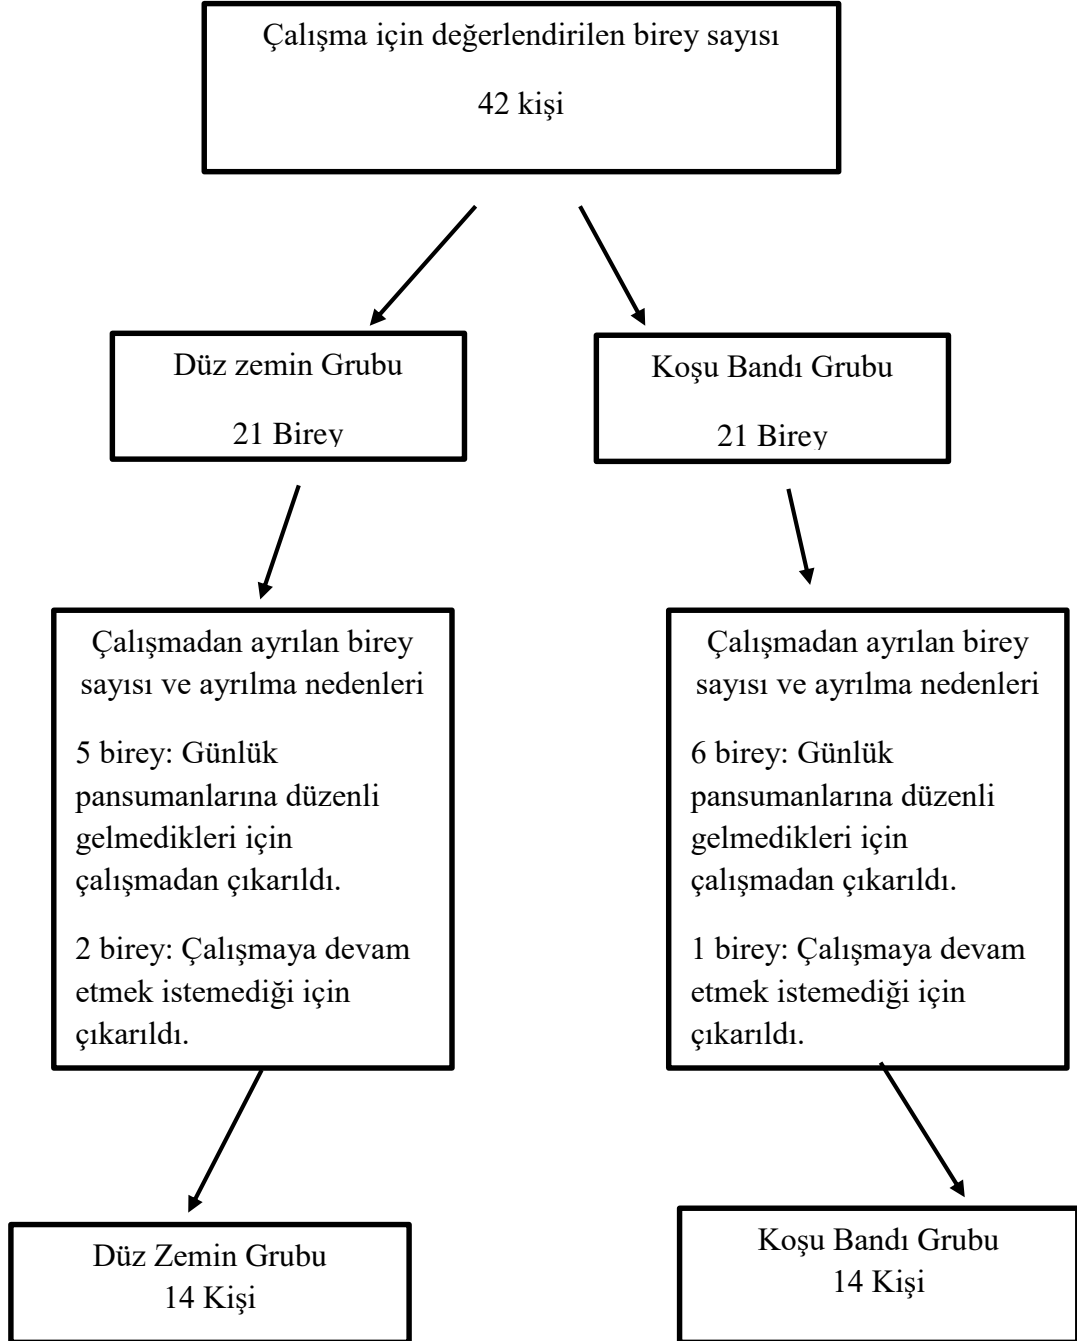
Çalışma için değerlendirilen birey sayısı

42 kişi

Düz zemin Grubu

21 Birey

Koşu Bandı Grubu

21 Birey

Çalışmadan ayrılan birey sayısı ve ayrılma nedenleri

5 birey: Günlük pansumanlarına düzenli gelmedikleri için çalışmadan çıkarıldı.

2 birey: Çalışmaya devam etmek istemediği için çıkarıldı.

Çalışmadan ayrılan birey sayısı ve ayrılma nedenleri

6 birey: Günlük pansumanlarına düzenli gelmedikleri için çalışmadan çıkarıldı.

1 birey: Çalışmaya devam etmek istemediği için çıkarıldı.

Düz Zemin Grubu
14 Kişi

Koşu Bandı Grubu
14 Kişi